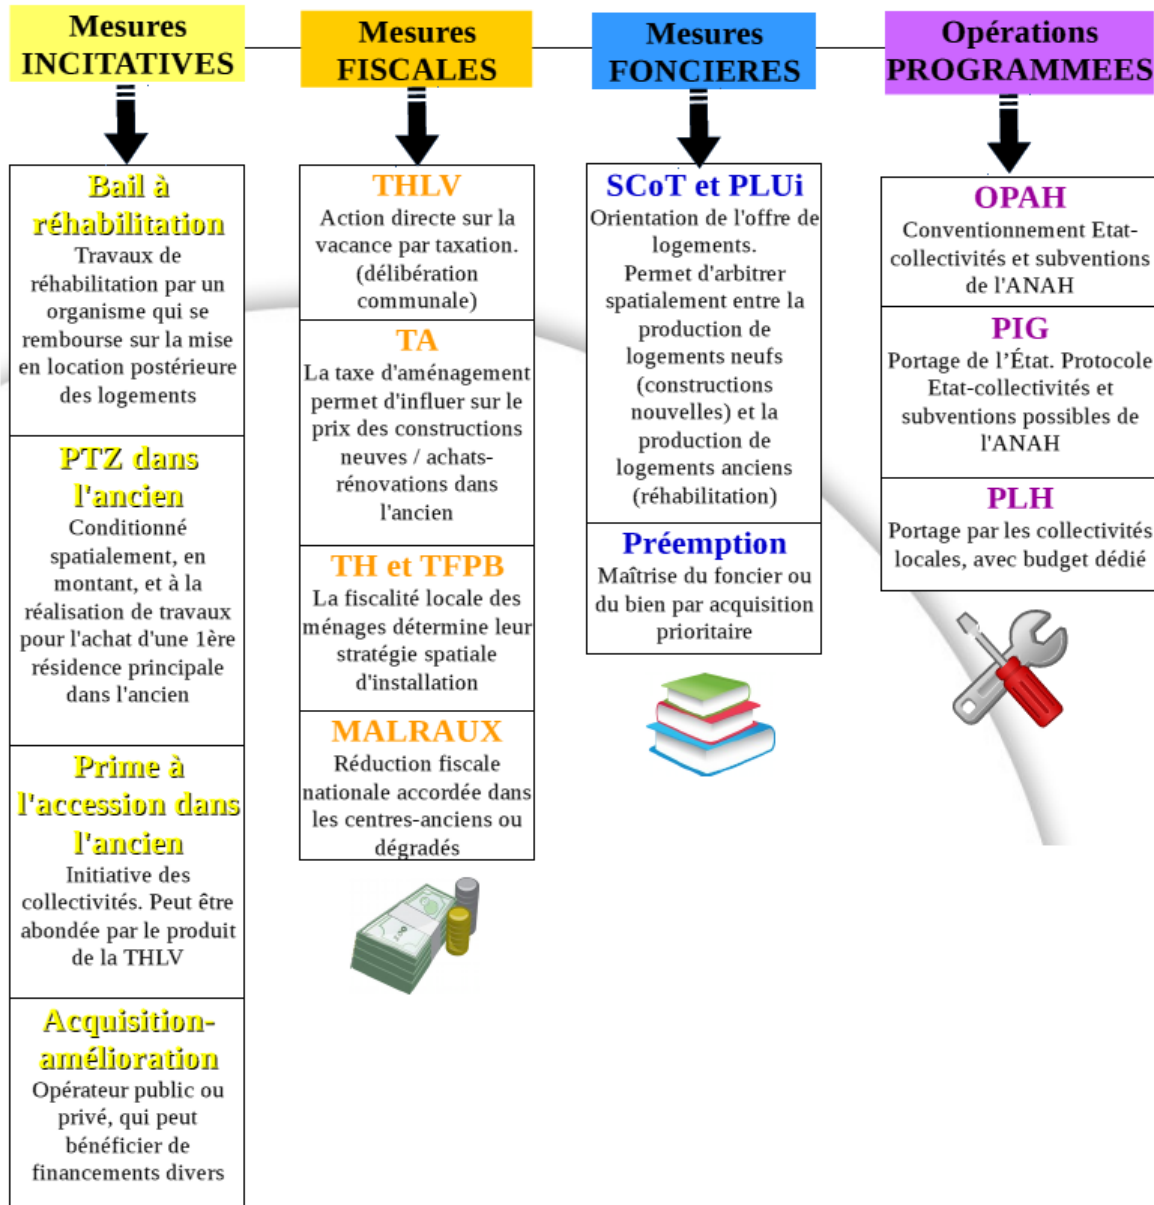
Mesures INCITATIVES

Bail à réhabilitation
Travaux de réhabilitation par un organisme qui se rembourse sur la mise en location postérieure des logements

PTZ dans l'ancien
Conditionné spatialement, en montant, et à la réalisation de travaux pour l'achat d'une 1ère résidence principale dans l'ancien

Prime à l'accession dans l'ancien
Initiative des collectivités. Peut être abondée par le produit de la THLV

Acquisition-amélioration
Opérateur public ou privé, qui peut bénéficier de financements divers

Mesures FISCALES

THLV
Action directe sur la vacance par taxation. (délibération communale)

TA
La taxe d'aménagement permet d'influer sur le prix des constructions neuves / achats-rénovations dans l'ancien

TH et TFPB
La fiscalité locale des ménages détermine leur stratégie spatiale d'installation

MALRAUX
Réduction fiscale nationale accordée dans les centres-anciens ou dégradés

Mesures FONCIERES

SCoT et PLUi
Orientation de l'offre de logements.
Permet d'arbitrer spatialement entre la production de logements neufs (constructions nouvelles) et la production de logements anciens (réhabilitation)

Préemption
Maîtrise du foncier ou du bien par acquisition prioritaire

Opérations PROGRAMMEES

OPAH
Conventionnement Etat-collectivités et subventions de l'ANAH

PIG
Portage de l'État. Protocole Etat-collectivités et subventions possibles de l'ANAH

PLH
Portage par les collectivités locales, avec budget dédié